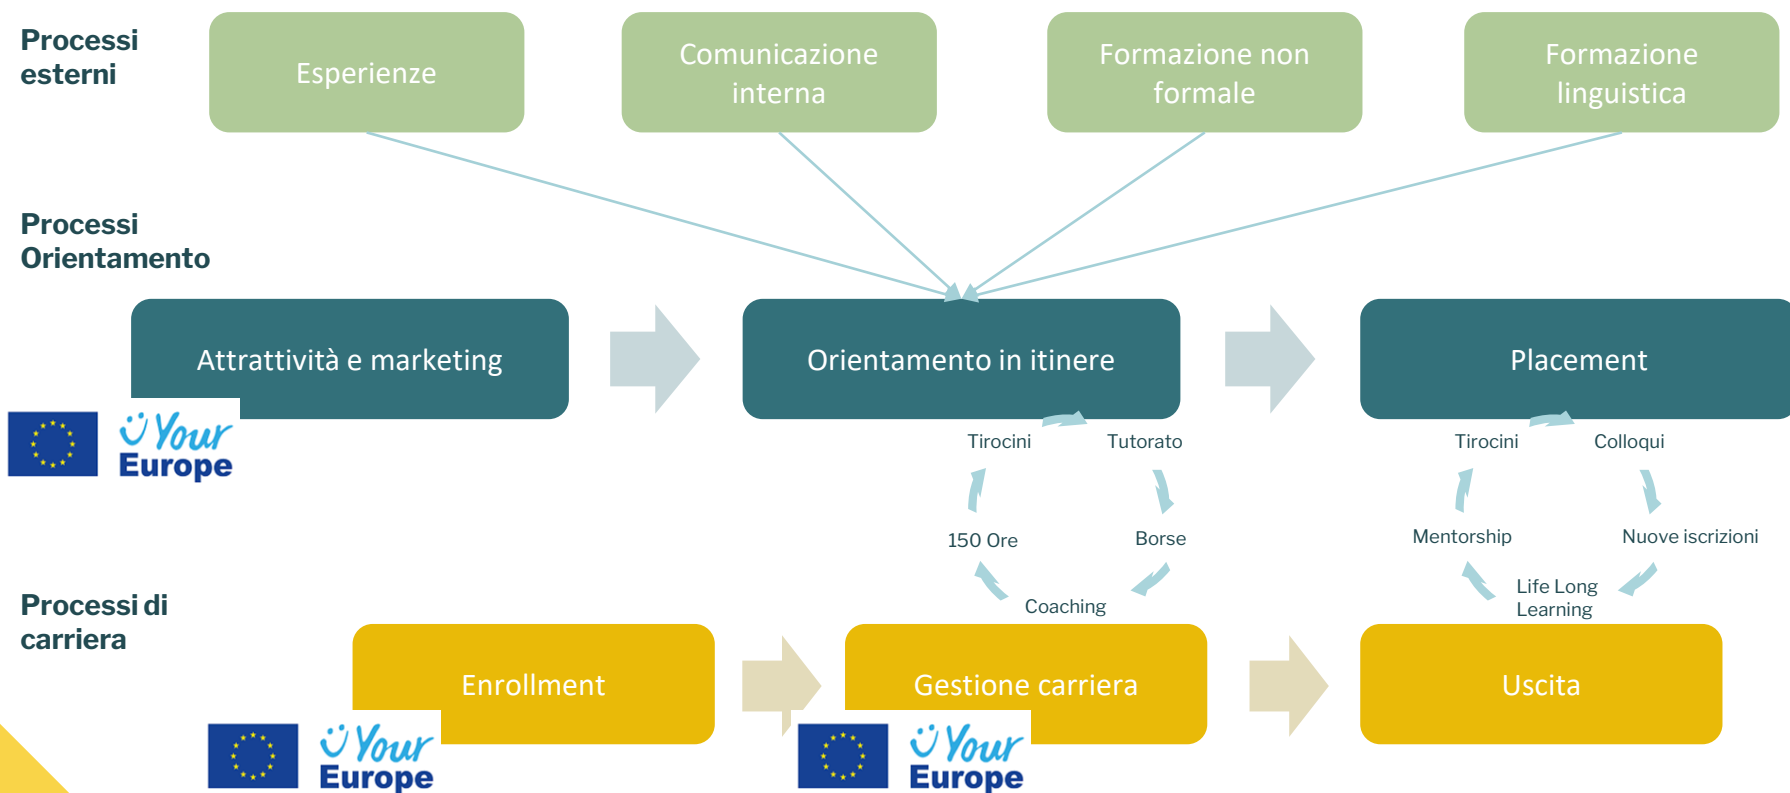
Processi esterni

Esperienze

Comunicazione interna

Formazione non formale

Formazione linguistica

Processi Orientamento

Attrattività e marketing

Orientamento in itinere

Placement

Your Europe

Tirocini

Tutorato

150 Ore

Borse

Coaching

Tirocini

Colloqui

Mentorship

Nuove iscrizioni

Life Long Learning

Processi di carriera

Enrollment

Gestione carriera

Uscita

Your Europe

Your Europe